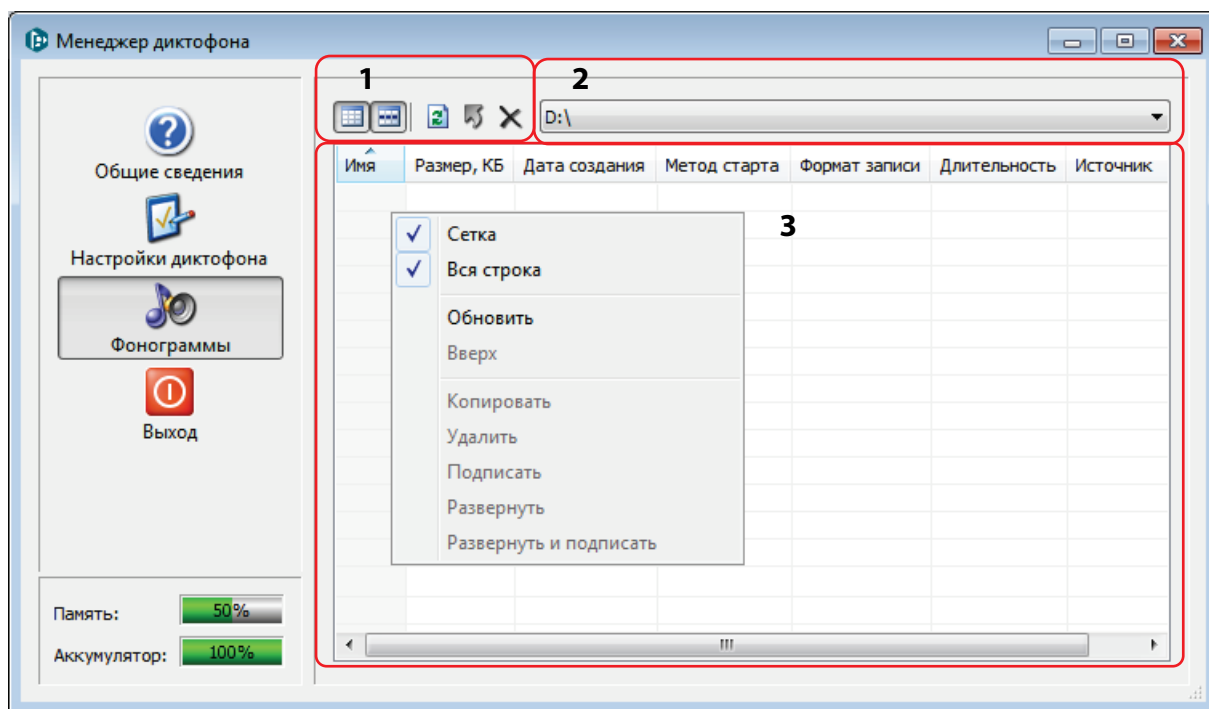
Менеджер диктофона

Общие сведения
Настройки диктофона
Фонограммы
Выход

Память: 50%
Аккумулятор: 100%

1
2
D:\

| Имя | Размер, КБ | Дата создания | Метод старта | Формат записи | Длительность | Источник |
|---|---|---|---|---|---|---|

3

✓ Сетка
✓ Вся строка
Обновить
Вверх
Копировать
Удалить
Подписать
Развернуть
Развернуть и подписать